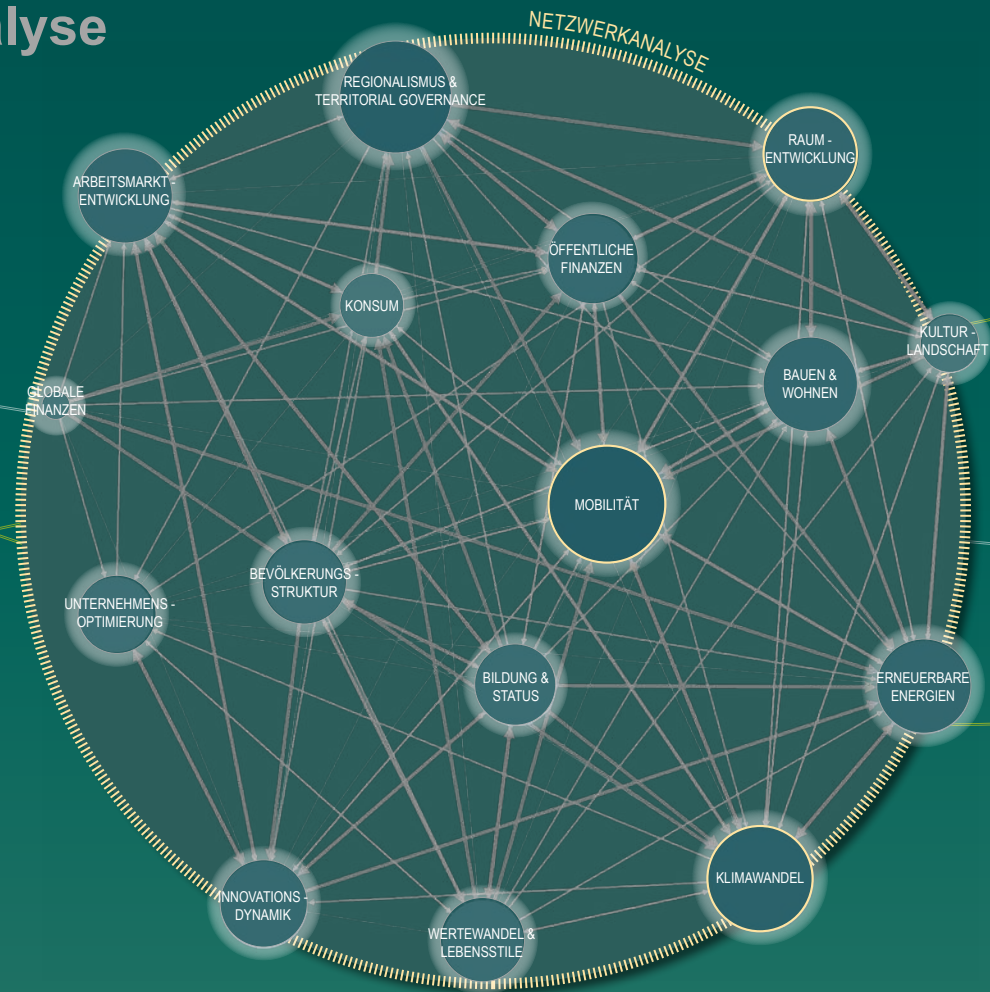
alyse

NETZWERKANALYSE

REGIONALISMUS & TERRITORIAL GOVERNANCE

RAUM - ENTWICKLUNG

ARBEITSMARKT - ENTWICKLUNG

ÖFFENTLICHE FINANZEN

KONSUM

KULTUR - LANDSCHAFT

BAUEN & WOHNEN

GLOBALE FINANZEN

MOBILITÄT

BEVÖLKERUNGS - STRUKTUR

UNTERNEHMENS - OPTIMIERUNG

BILDUNG & STATUS

ERNEUERBARE ENERGIEN

KLIMAWANDEL

INNOVATIONS - DYNAMIK

WERTEWANDEL & LEBENSSTILE